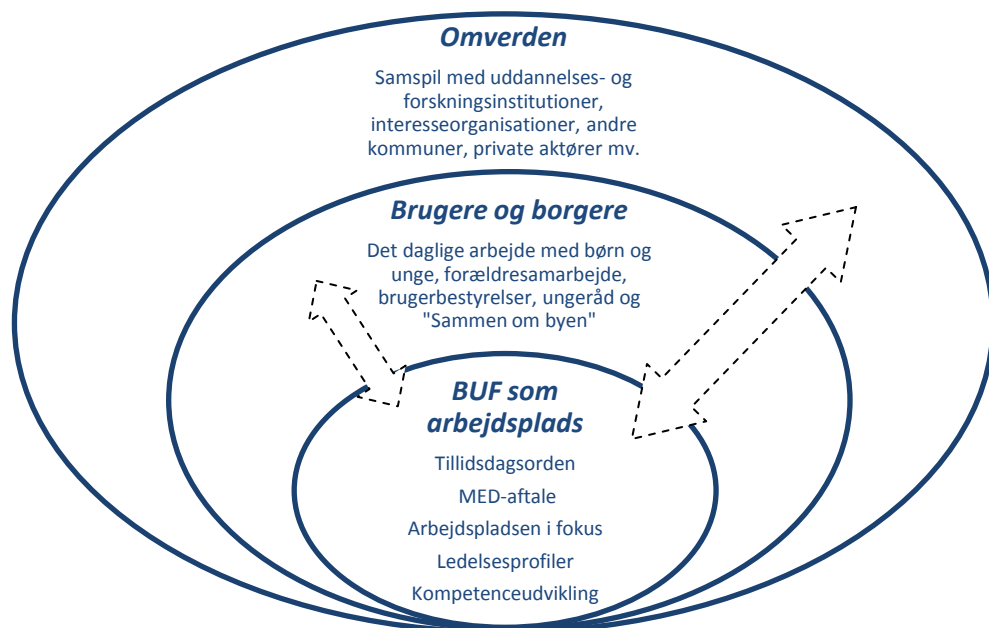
Omverden

Samspil med uddannelses- og forskningsinstitutioner, interesseorganisationer, andre kommuner, private aktører mv.

Brugere og borgere

Det daglige arbejde med børn og unge, forældresamarbejde, brugerbestyrelser, ungeråd og "Sammen om byen"

BUF som arbejdsplads

Tillidsdagsorden

MED-aftale

Arbejdspladsen i fokus

Ledelsesprofiler

Kompetenceudvikling